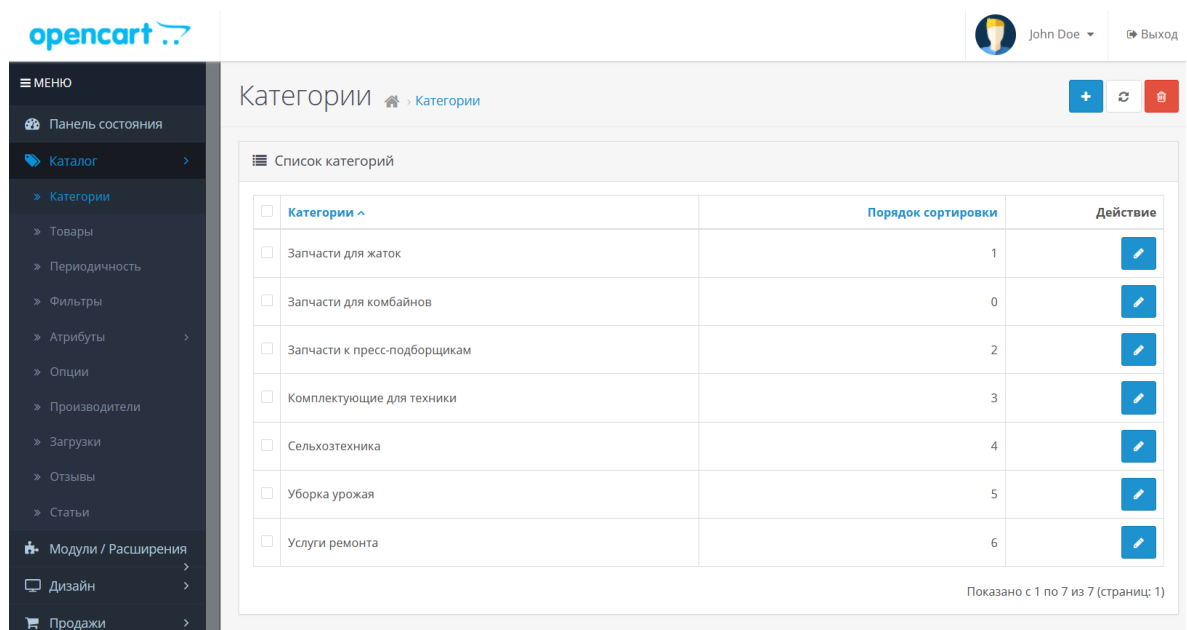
opencart

John Doe
Выход

≡ МЕНЮ
Панель состояния
Каталог
» Категории
» Товары
» Периодичность
» Фильтры
» Атрибуты
» Опции
» Производители
» Загрузки
» Отзывы
» Статьи
Модули / Расширения
Дизайн
Продажи

Категории
Категории

Список категорий

| | Категории | Порядок сортировки | Действие |
|---|---|---|---|
| | Запчасти для жаток | 1 | |
| | Запчасти для комбайнов | 0 | |
| | Запчасти к пресс-подборщикам | 2 | |
| | Комплектующие для техники | 3 | |
| | Сельхозтехника | 4 | |
| | Уборка урожая | 5 | |
| | Услуги ремонта | 6 | |

Показано с 1 по 7 из 7 (страниц: 1)